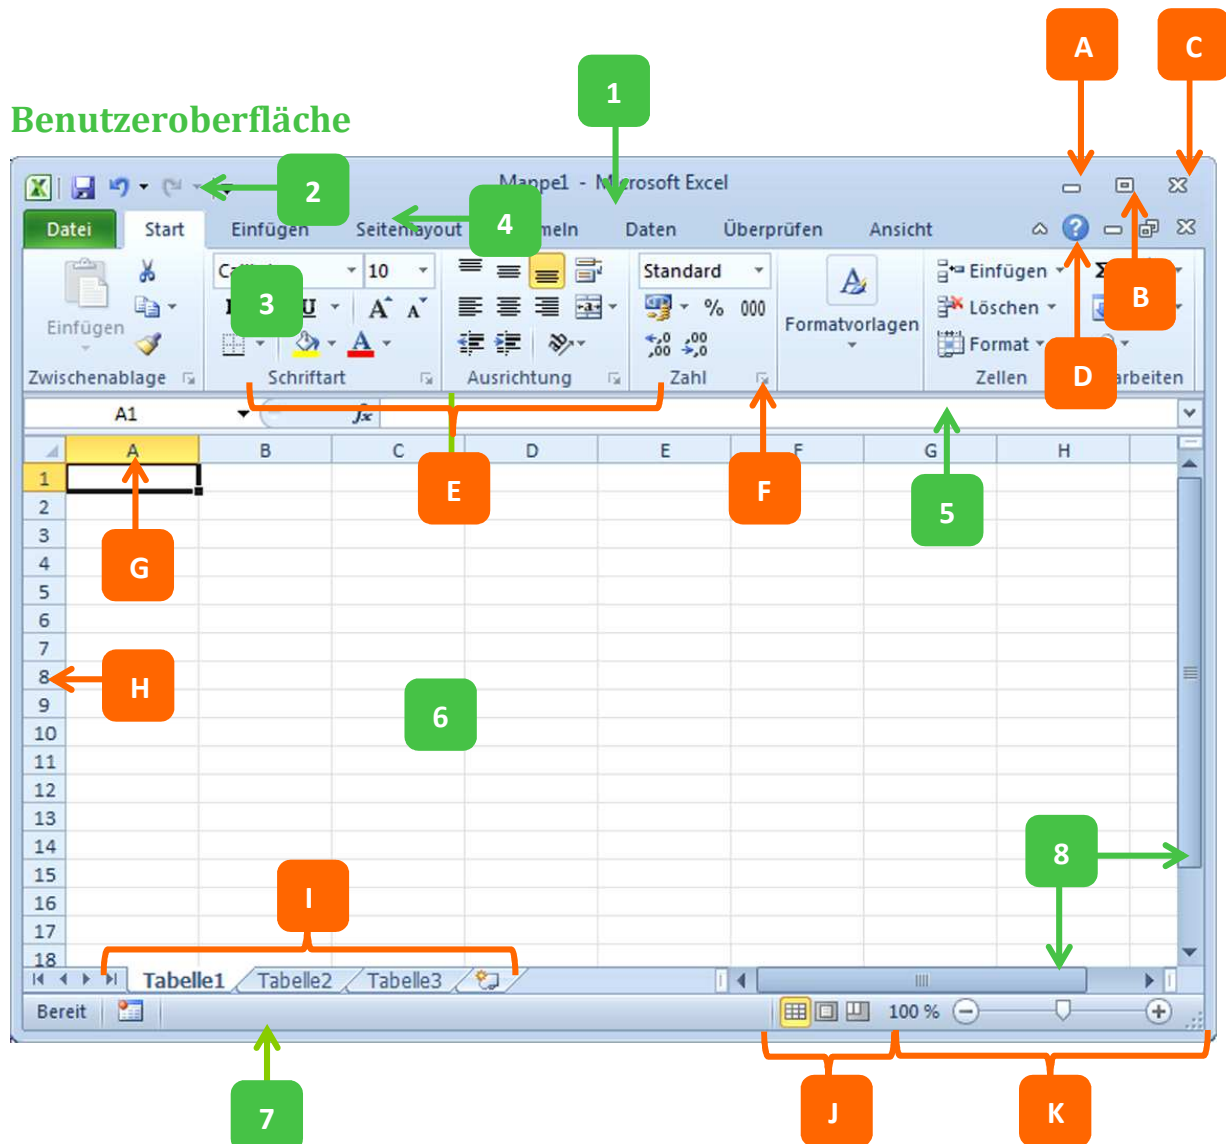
Benutzeroberfläche

A

C

1

Mappe1 - M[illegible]rosoft Excel

2

Datei Start Einfügen Seitenlayout

4

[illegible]meln Daten Überprüfen Ansicht

B

Einfügen

Calib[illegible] 10

3

Standard

% 000

Formatvorlagen

Einfügen

Löschen

Format

D

Zwischenablage Schriftart Ausrichtung Zahl Zellen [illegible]arbeiten

A1

$f_x$

A B C D E F G H

E

F

5

1
2
3
4
5
6
7
8
9
10
11
12
13
14
15
16
17
18

G

H

6

8

I

Tabelle1 Tabelle2 Tabelle3

Bereit

100 %

7

J

K